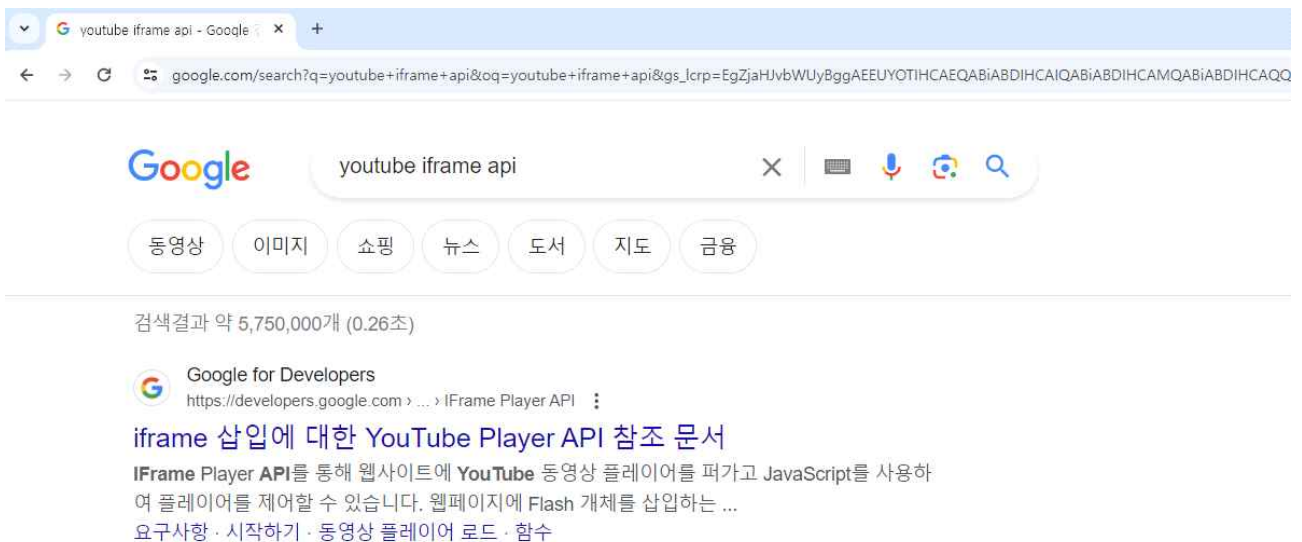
youtube iframe api - Google

google.com/search?q=youtube+iframe+api&oq=youtube+iframe+api&gs_lcrp=EgZjaHJvbWUyBggAEEUYOTIHCAEQABiABDIHCAIQABiABDIHCAMQABiABDIHCAQQ

Google

youtube iframe api

동영상 이미지 쇼핑 뉴스 도서 지도 금융

검색결과 약 5,750,000개 (0.26초)

Google for Developers
https://developers.google.com › ... › IFrame Player API

iframe 삽입에 대한 YouTube Player API 참조 문서

IFrame Player API를 통해 웹사이트에 YouTube 동영상 플레이어를 퍼가고 JavaScript를 사용하여 플레이어를 제어할 수 있습니다. 웹페이지에 Flash 개체를 삽입하는 ...

요구사항 · 시작하기 · 동영상 플레이어 로드 · 함수